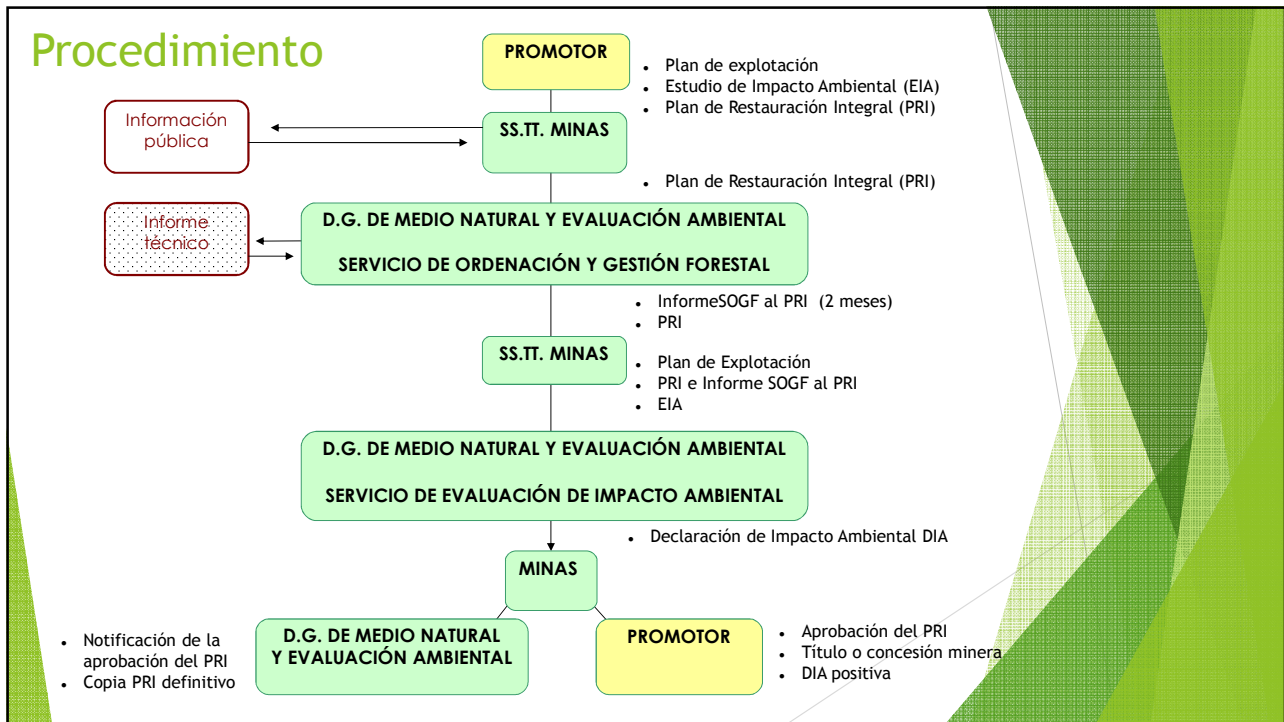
Procedimiento

PROMOTOR

- Plan de explotación
- Estudio de Impacto Ambiental (EIA)
- Plan de Restauración Integral (PRI)

Información pública

SS.TT. MINAS

- Plan de Restauración Integral (PRI)

Informe técnico

D.G. DE MEDIO NATURAL Y EVALUACIÓN AMBIENTAL

SERVICIO DE ORDENACIÓN Y GESTIÓN FORESTAL

- InformeSOGF al PRI (2 meses)
- PRI

SS.TT. MINAS

- Plan de Explotación
- PRI e Informe SOGF al PRI
- EIA

D.G. DE MEDIO NATURAL Y EVALUACIÓN AMBIENTAL

SERVICIO DE EVALUACIÓN DE IMPACTO AMBIENTAL

- Declaración de Impacto Ambiental DIA

MINAS

- Notificación de la aprobación del PRI
- Copia PRI definitivo

D.G. DE MEDIO NATURAL Y EVALUACIÓN AMBIENTAL

PROMOTOR

- Aprobación del PRI
- Título o concesión minera
- DIA positiva